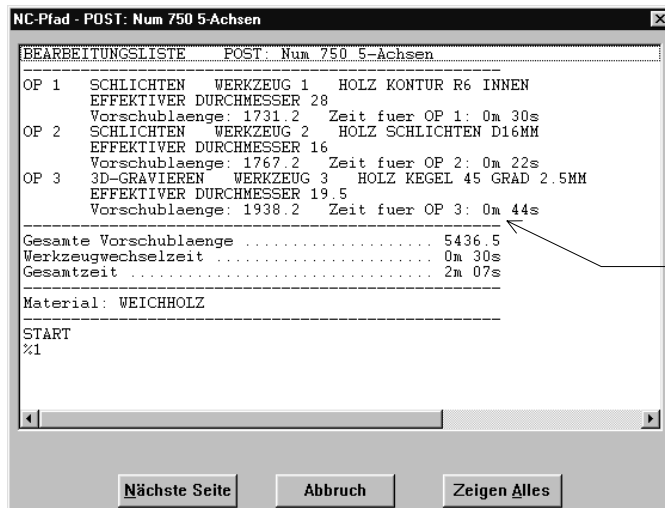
NC-Pfad - POST: Num 750 5-Achsen

BEARBEITUNGSLISTE POST: Num 750 5-Achsen

OP 1 SCHLICHTEN WERKZEUG 1 HOLZ KONTUR R6 INNEN
EFFEKTIVER DURCHMESSER 28
Vorschublaenge: 1731.2 Zeit fuer OP 1: 0m 30s
OP 2 SCHLICHTEN WERKZEUG 2 HOLZ SCHLICHTEN D16MM
EFFEKTIVER DURCHMESSER 16
Vorschublaenge: 1767.2 Zeit fuer OP 2: 0m 22s
OP 3 3D-GRAVIEREN WERKZEUG 3 HOLZ KEGEL 45 GRAD 2.5MM
EFFEKTIVER DURCHMESSER 19.5
Vorschublaenge: 1938.2 Zeit fuer OP 3: 0m 44s

Gesamte Vorschublaenge .................... 5436.5
Werkzeugwechselzeit ....................... 0m 30s
Gesamtzeit ................................ 2m 07s

Material: WEICHHOLZ

START
%1

Nächste Seite Abbruch Zeigen Alles